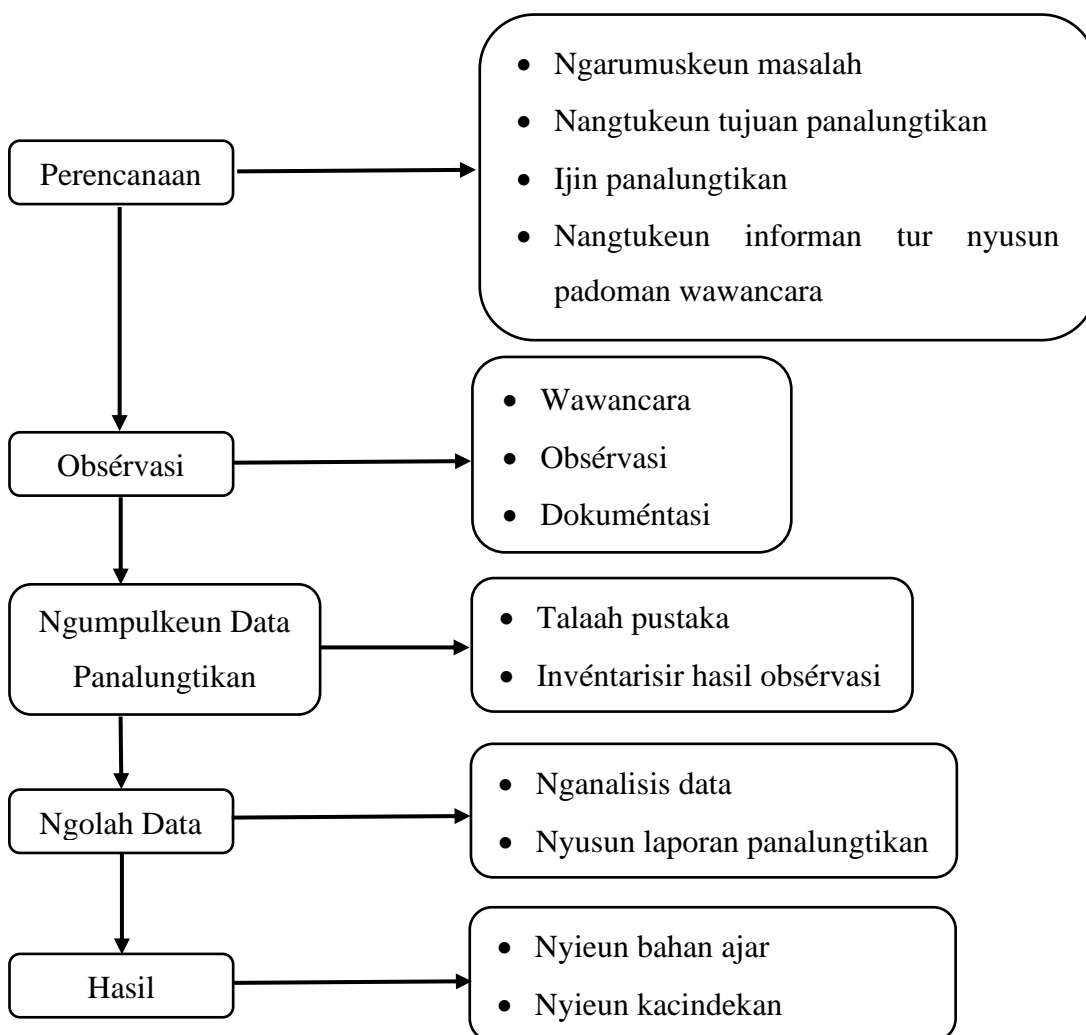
Perencanaan

- Ngarumuskeun masalah
- Nangtukeun tujuan panalungtikan
- Ijin panalungtikan
- Nangtukeun informan tur nyusun padoman wawancara

Obsérvasi

- Wawancara
- Obsérvasi
- Dokuméntasi

Ngumpulkeun Data Panalungtikan

- Talaah pustaka
- Invéntarisir hasil obsérvasi

Ngolah Data

- Nganalisis data
- Nyusun laporan panalungtikan

Hasil

- Nyieun bahan ajar
- Nyieun kacindekan